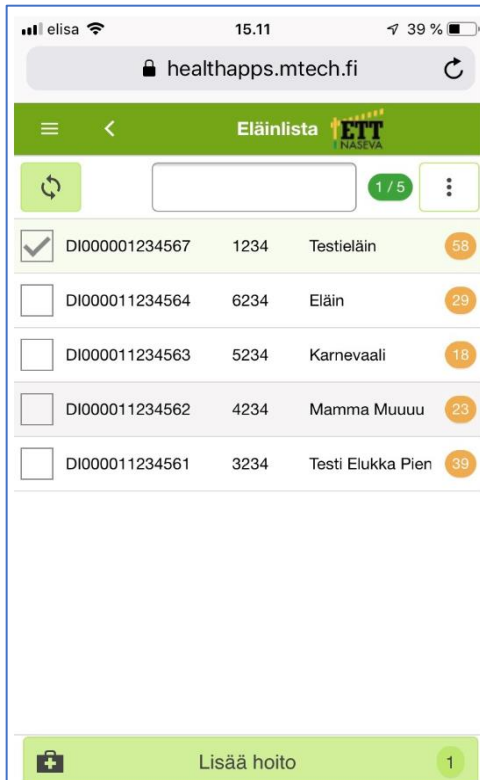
elisa 15.11 39 %

healthapps.mtech.fi

Eläinlista ETT NASEVA

1 / 5

| | | | | |
|---|---|---|---|---|
| ✓ | DI000001234567 | 1234 | Testieläin | 58 |
| | DI000011234564 | 6234 | Eläin | 29 |
| | DI000011234563 | 5234 | Karnevaali | 18 |
| | DI000011234562 | 4234 | Mamma Muuuu | 23 |
| | DI000011234561 | 3234 | Testi Elukka Pien | 39 |

Lisää hoito 1